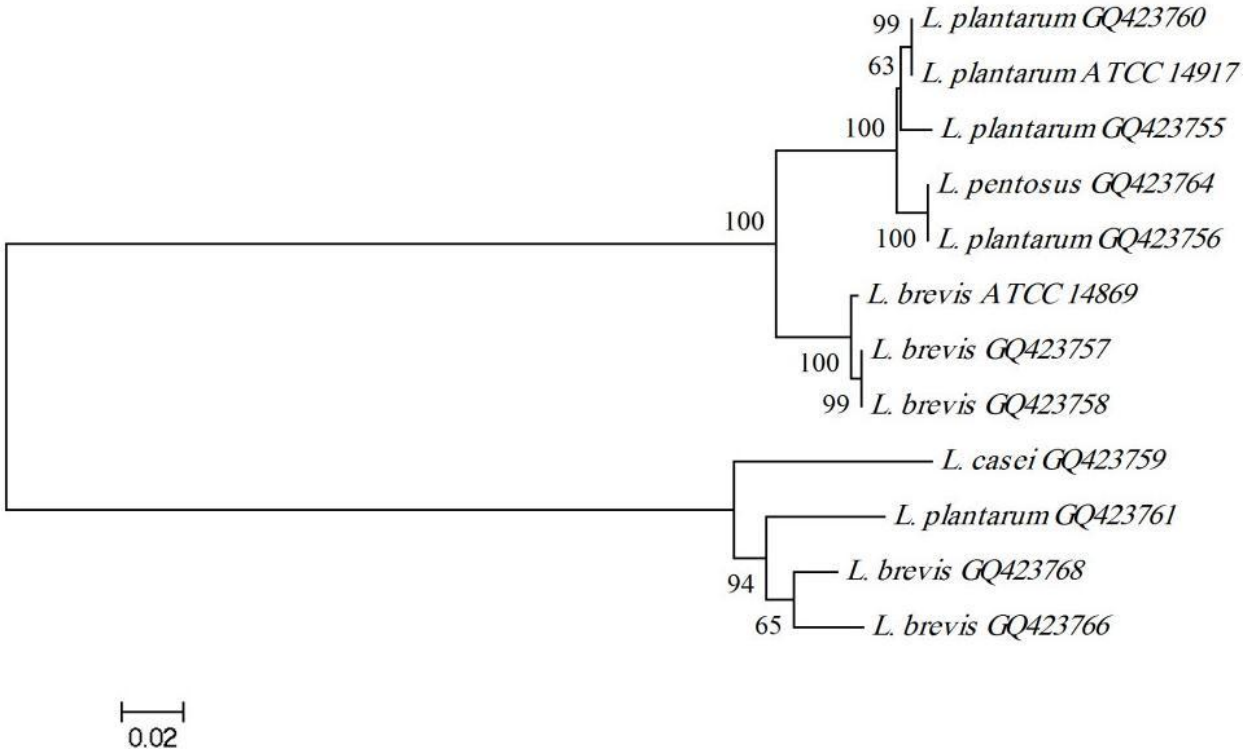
99 L. plantarum GQ423760
63 L. plantarum ATCC 14917
100 L. plantarum GQ423755
L. pentosus GQ423764
100 L. plantarum GQ423756
100
L. brevis ATCC 14869
100 L. brevis GQ423757
99 L. brevis GQ423758
L. casei GQ423759
L. plantarum GQ423761
94
L. brevis GQ423768
65 L. brevis GQ423766

0.02